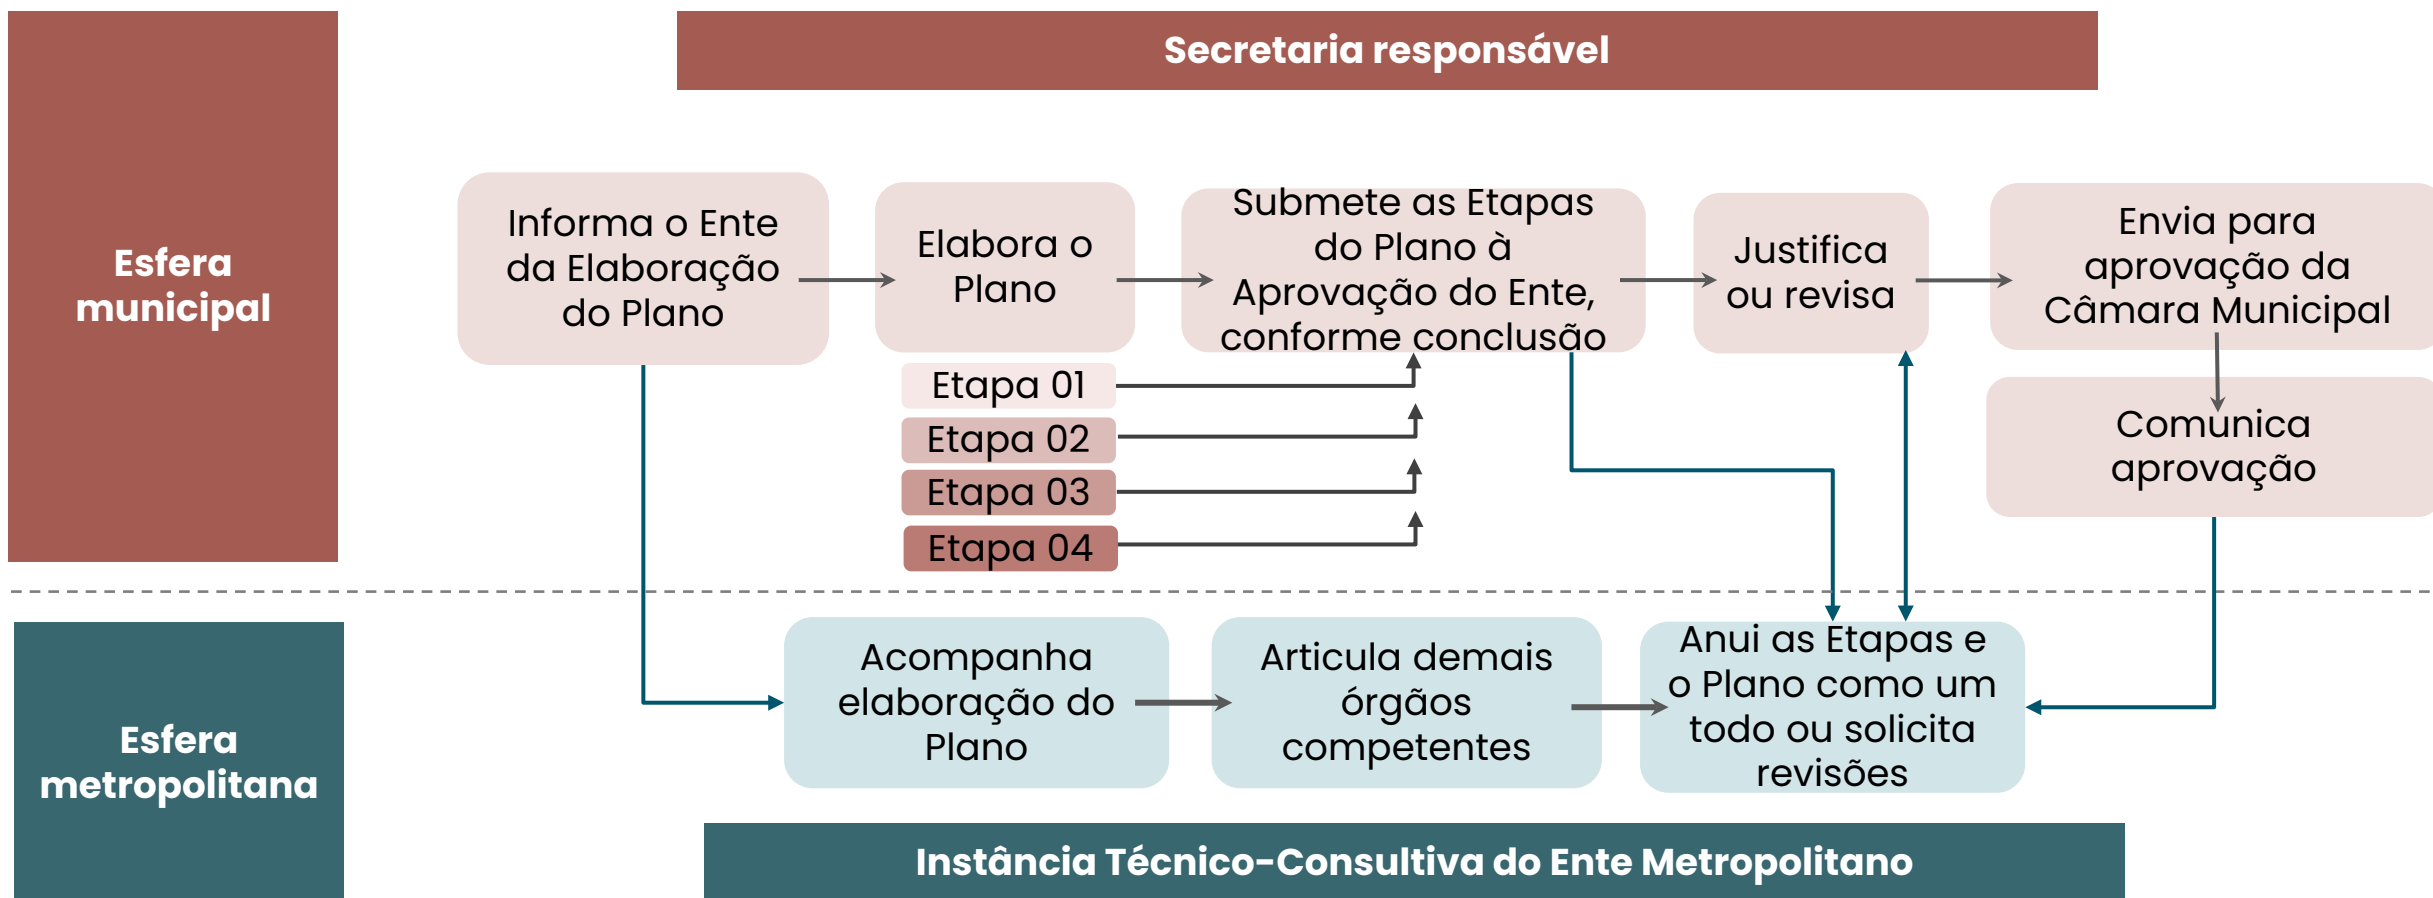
Esfera municipal

Secretaria responsável

Informa o Ente da Elaboração do Plano

Elabora o Plano

Submete as Etapas do Plano à Aprovação do Ente, conforme conclusão

Justifica ou revisa

Envia para aprovação da Câmara Municipal

Comunica aprovação

Etapa 01

Etapa 02

Etapa 03

Etapa 04

Esfera metropolitana

Acompanha elaboração do Plano

Articula demais órgãos competentes

Anui as Etapas e o Plano como um todo ou solicita revisões

Instância Técnico-Consultiva do Ente Metropolitano